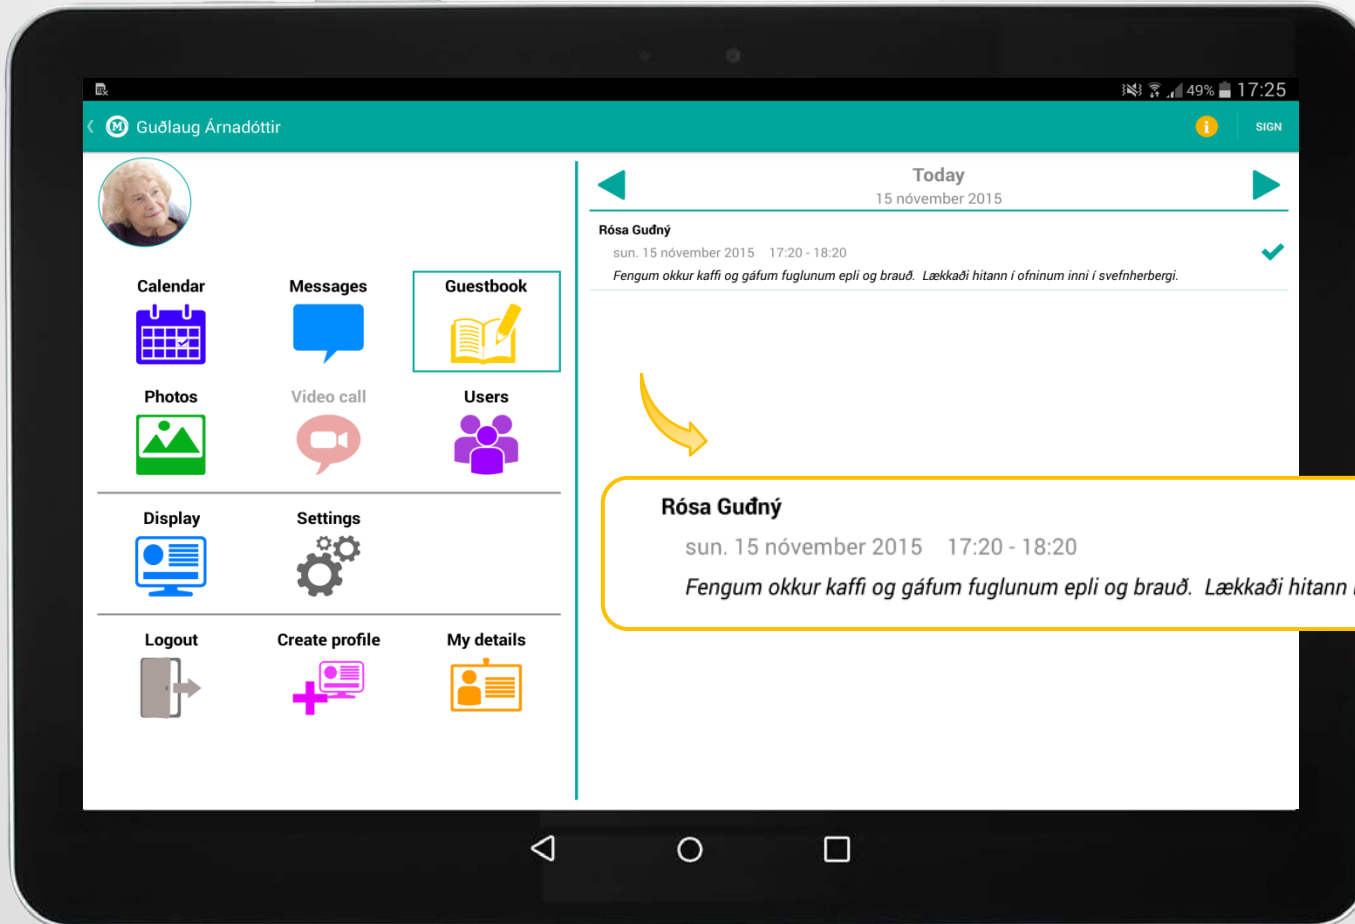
49% 17:25

Guðlaug Árnadóttir

SIGN

Calendar

Messages

Guestbook

Photos

Video call

Users

Display

Settings

Logout

Create profile

My details

Today
15 nóvember 2015

Rósa Guðný
sun. 15 nóvember 2015 17:20 - 18:20
Fengum okkur kaffi og gáfum fuglunum epli og brauð. Lækkaði hitann í ofninum inni í svefnherbergi.

Rósa Guðný
sun. 15 nóvember 2015 17:20 - 18:20
Fengum okkur kaffi og gáfum fuglunum epli og brauð. Lækkaði hitann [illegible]